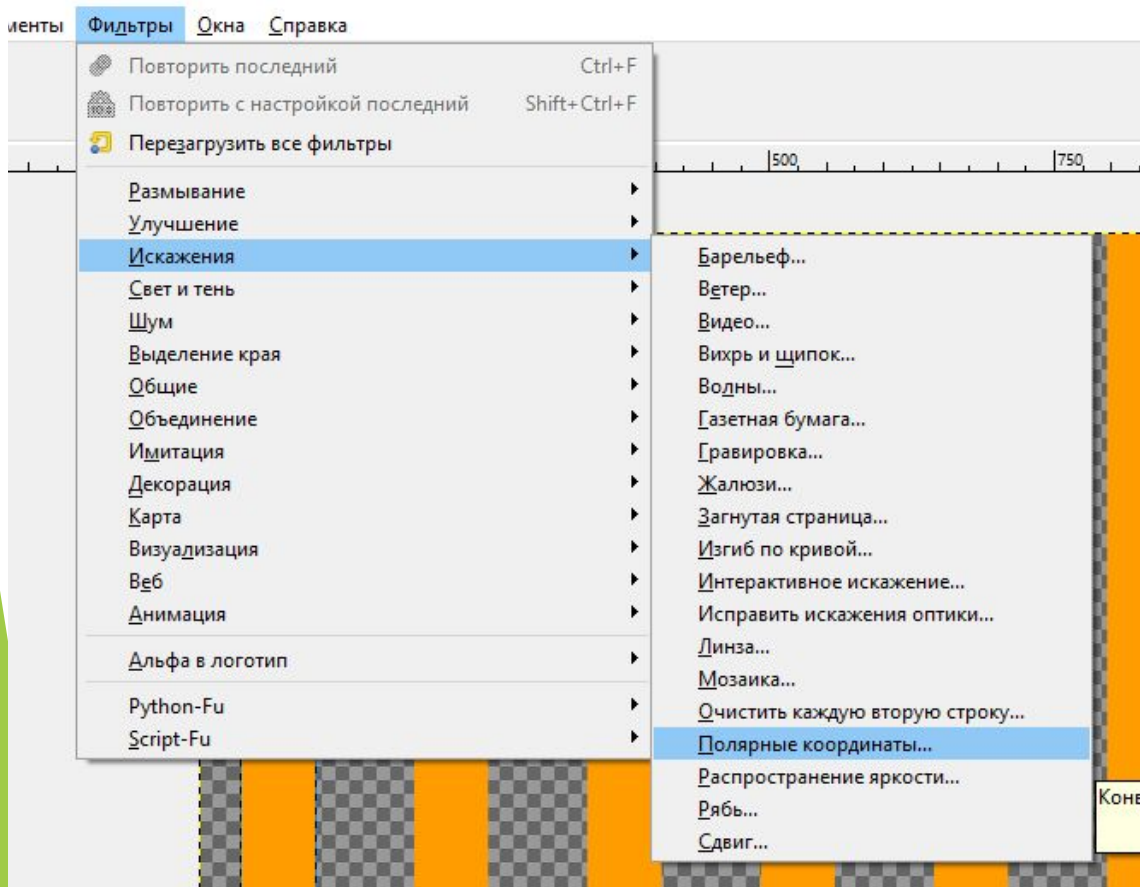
менты Фильтры Окна Справка

Повторить последний Ctrl+F
Повторить с настройкой последний Shift+Ctrl+F
Перезагрузить все фильтры

500 750

Размывание
Улучшение
Искажения
Свет и тень
Шум
Выделение края
Общие
Объединение
Имитация
Декорация
Карта
Визуализация
Веб
Анимация
Альфа в логотип
Python-Fu
Script-Fu

Барельеф...
Ветер...
Видео...
Вихрь и щипок...
Волны...
Газетная бумага...
Гравировка...
Жалюзи...
Загнутая страница...
Изгиб по кривой...
Интерактивное искажение...
Исправить искажения оптики...
Линза...
Мозаика...
Очистить каждую вторую строку...
Полярные координаты...
Распространение яркости...
Рябь...
Сдвиг...

Конв